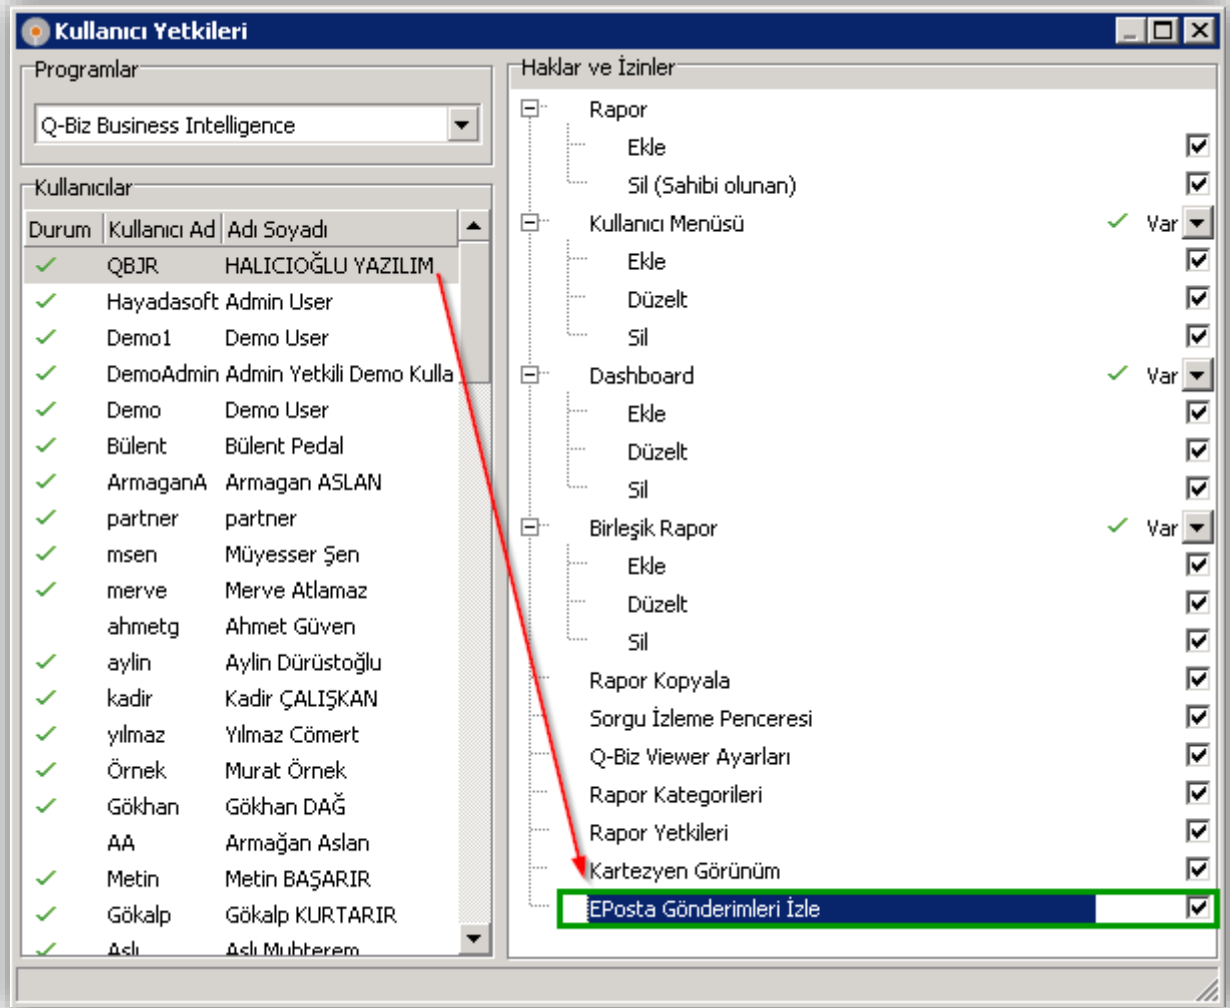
Kullanıcı Yetkileri

Programlar
Q-Biz Business Intelligence

Kullanıcılar

| Durum | Kullanıcı Ad | Adı Soyadı |
|---|---|---|
| ✓ | QBJR | HALICIOĞLU YAZILIM |
| ✓ | Hayadasoft | Admin User |
| ✓ | Demo1 | Demo User |
| ✓ | DemoAdmin | Admin Yetkili Demo Kulla |
| ✓ | Demo | Demo User |
| ✓ | Bülent | Bülent Pedal |
| ✓ | ArmaganA | Armagan ASLAN |
| ✓ | partner | partner |
| ✓ | msen | Müyesser Şen |
| ✓ | merve | Merve Atlamaz |
| | ahmetg | Ahmet Güven |
| ✓ | aylin | Aylin Dürüstoğlu |
| ✓ | kadir | Kadir ÇALIŞKAN |
| ✓ | yılmaz | Yılmaz Cömert |
| ✓ | Örnek | Murat Örnek |
| ✓ | Gökhan | Gökhan DAĞ |
| | AA | Armağan Aslan |
| ✓ | Metin | Metin BAŞARIR |
| ✓ | Gökalp | Gökalp KURTARIR |
| ✓ | Aslı | Aslı Muhterem |

Haklar ve İzinler
Rapor
Ekle
Sil (Sahibi olunan)
Kullanıcı Menüsü ✓ Var
Ekle
Düzelt
Sil
Dashboard ✓ Var
Ekle
Düzelt
Sil
Birleşik Rapor ✓ Var
Ekle
Düzelt
Sil
Rapor Kopyala
Sorgu İzleme Penceresi
Q-Biz Viewer Ayarları
Rapor Kategorileri
Rapor Yetkileri
Kartezyen Görünüm
EPosta Gönderimleri İzle